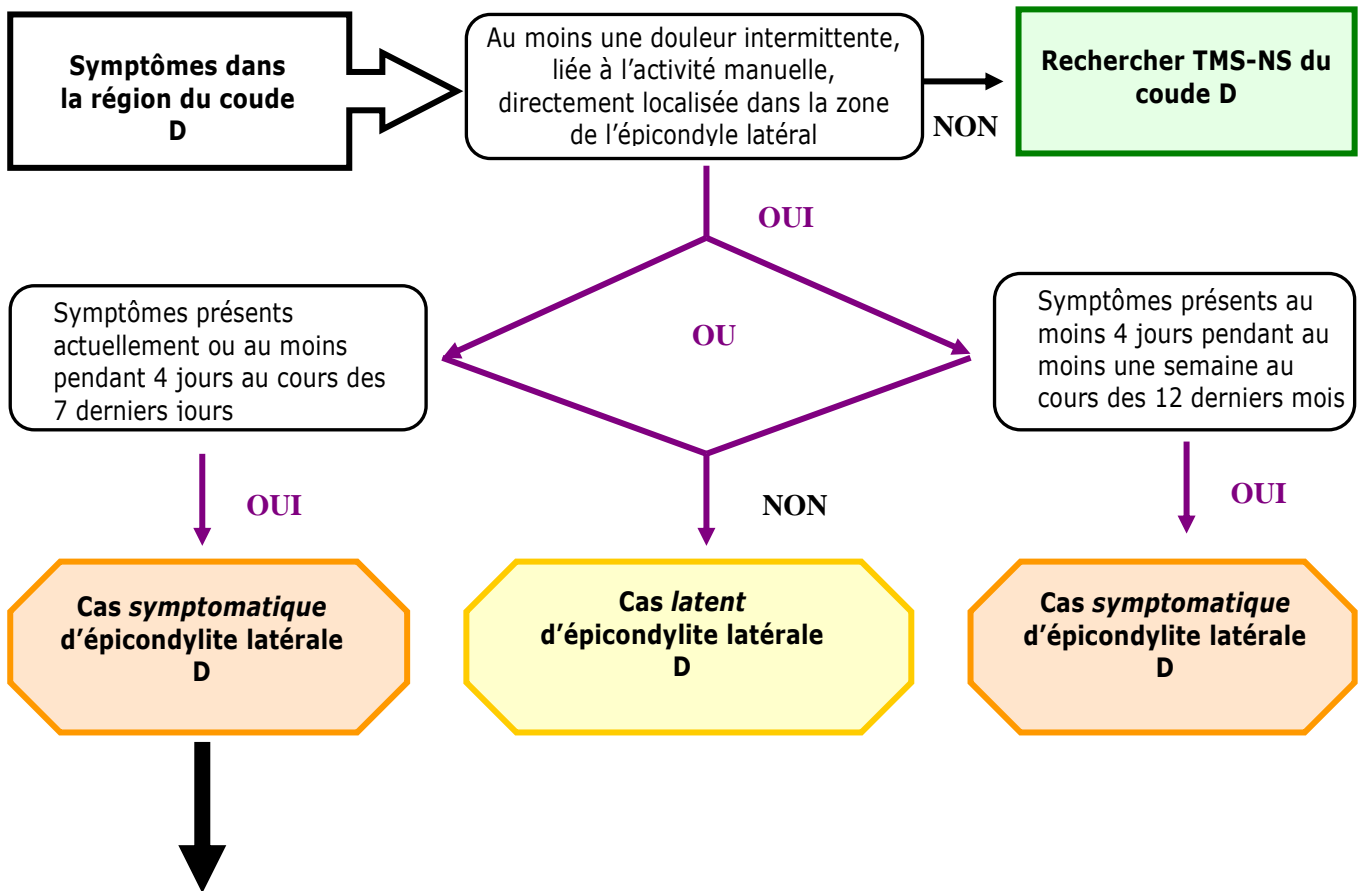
Symptômes dans la région du coude D

Au moins une douleur intermittente, liée à l'activité manuelle, directement localisée dans la zone de l'épicondyle latéral

NON

Rechercher TMS-NS du coude D

OUI

OU

Symptômes présents actuellement ou au moins pendant 4 jours au cours des 7 derniers jours

Symptômes présents au moins 4 jours pendant au moins une semaine au cours des 12 derniers mois

OUI

NON

OUI

Cas *symptomatique* d'épicondylite latérale D

Cas *latent* d'épicondylite latérale D

Cas *symptomatique* d'épicondylite latérale D